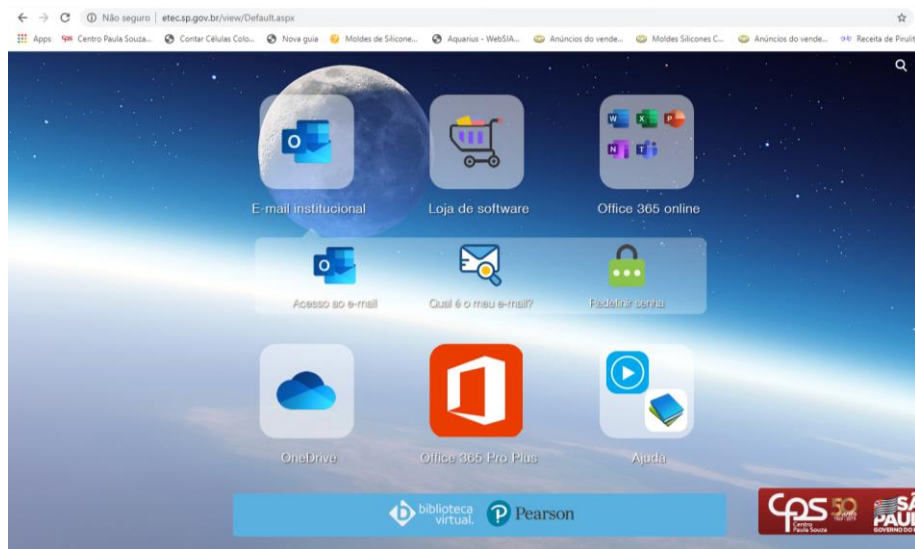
Não seguro | etec.sp.gov.br/view/Default.aspx

Apps Centro Paula Souza... Contar Células Colo... Nova guia Moldes de Silicone... Aquarius - WebSIA... Anúncios do vende... Moldes Silicones C... Anúncios do vende... Receita de Pirulit

E-mail institucional

Loja de software

Office 365 online

Acesso ao e-mail

Qual é o meu e-mail?

Redefinir senha

OneDrive

Office 365 Pro Plus

Ajuda

biblioteca virtual.

Pearson

CPS 50 anos Centro Paula Souza

SÃO PAULO GOVERNO DO